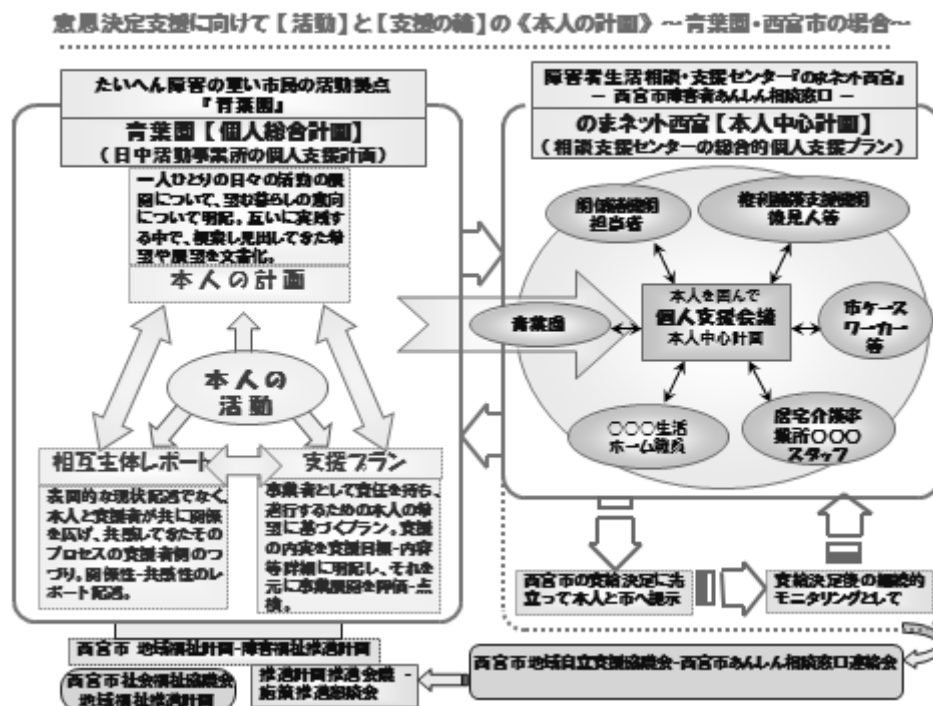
意思決定支援に向けて【活動】と【支援の輪】の《本人の計画》～青葉園・西宮市の場合～

たいへん障害の重い市民の活動拠点
『青葉園』

青葉園【個人総合計画】
（日中活動事業所の個人支援計画）

一人ひとりの日々の活動の展開について、望む暮らしの意向について明記。互いに実践する中で、模索し見出してきた希望や展望を文章化。

本人の計画

本人の活動

相互主体レポート

支援プラン

表面的な現状記述でなく、本人と支援者が共に関係を広げ、共振してきたそのプロセスの支援者側のつづり。関係性・共感性のレポート記述。

事業者として責任を持ち、遂行するための本人の希望に基づくプラン。支援の内実を支援目標・内容等詳細に明記し、それを元に事業展開を評価・点検。

障害者生活相談・支援センター『のまネット西宮』
－西宮市障害者あんしん相談窓口－

のまネット西宮【本人中心計画】
（相談支援センターの総合的個人支援プラン）

関係諸機関担当者

権利擁護支援機関後見人等

本人を囲んで
個人支援会議
本人中心計画

青葉園

市ケースワーカー等

○○○生活ホーム職員

居宅介護事業所○○○スタッフ

西宮市の支給決定に先立って本人と市へ提示

支給決定後の継続的モニタリングとして

西宮市 地域福祉計画・障害福祉推進計画

西宮市社会福祉協議会地域福祉推進計画

推進計画推進会議・施策推進部会

西宮市地域自立支援協議会・西宮市あんしん相談窓口連絡会